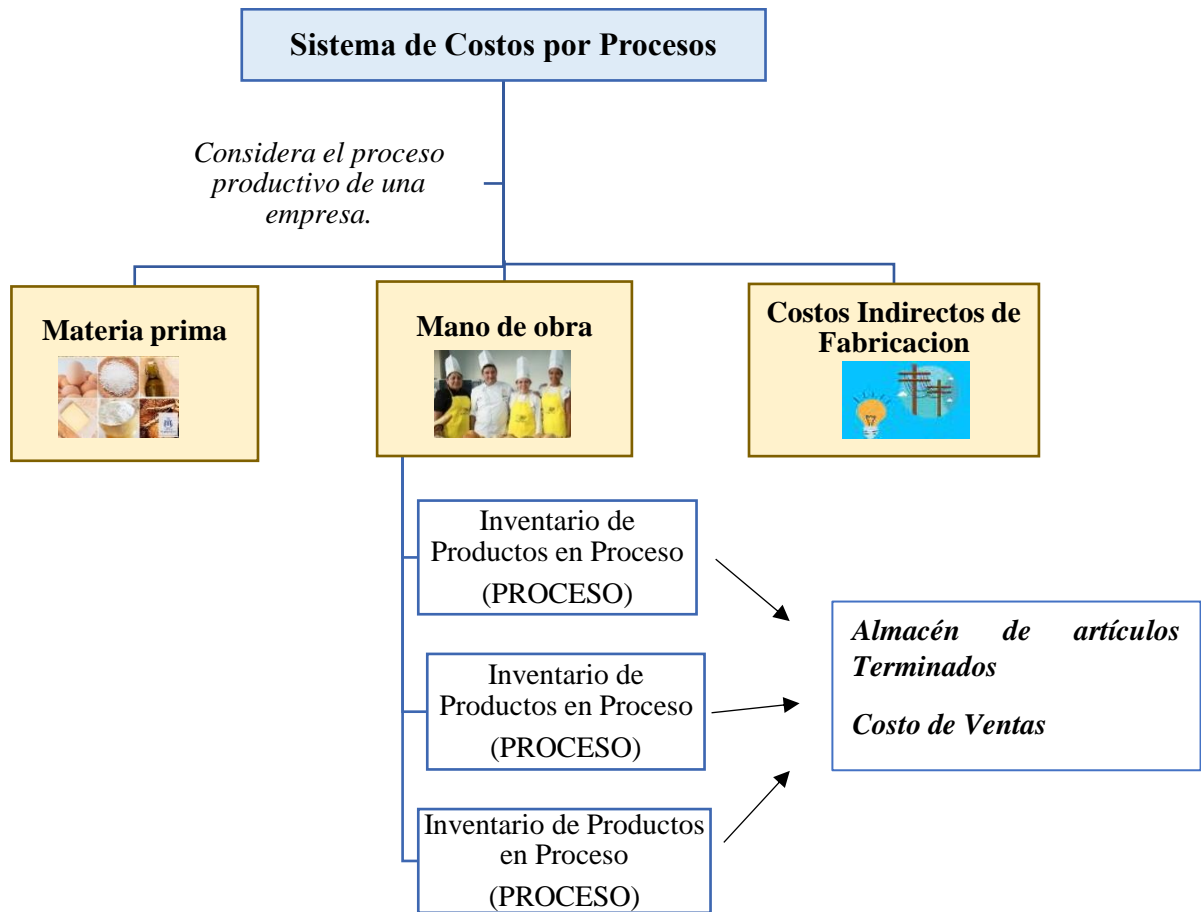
Sistema de Costos por Procesos

Considera el proceso productivo de una empresa.

Materia prima

Mano de obra

Costos Indirectos de Fabricacion

Inventario de Productos en Proceso (PROCESO)

Inventario de Productos en Proceso (PROCESO)

Inventario de Productos en Proceso (PROCESO)

Almacén de artículos Terminados

Costo de Ventas